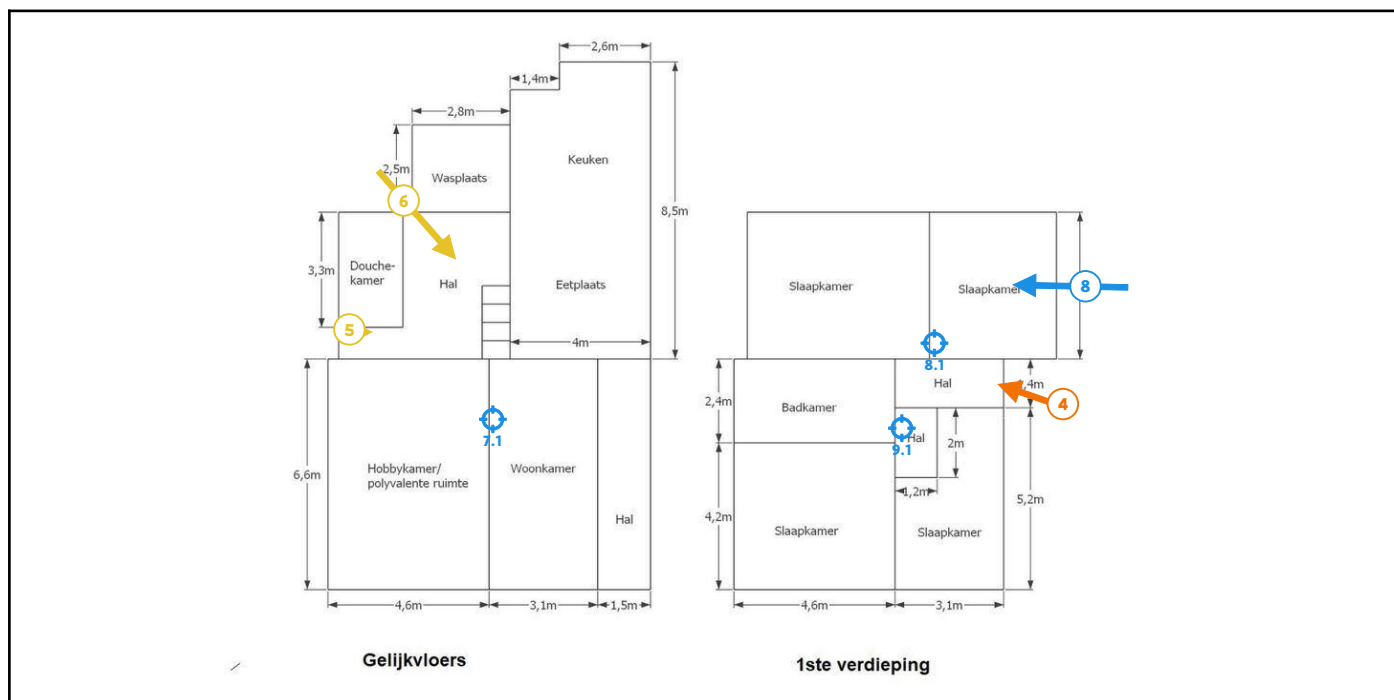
2,6m
1,4m
2,8m
2,5m
Wasplaats
Keuken
8,5m
6
Douchekamer
3,3m
Hal
Eetplaats
5
4m
Slaapkamer
Slaapkamer
8
8.1
Hal
1,4m
4
2,4m
Badkamer
Hal
9.1
2m
7.1
6,6m
Hobbykamer/ polyvalente ruimte
Woonkamer
Hal
1,2m
4,2m
Slaapkamer
Slaapkamer
5,2m
4,6m
3,1m
1,5m
4,6m
3,1m
Gelijkvloers
1ste verdieping